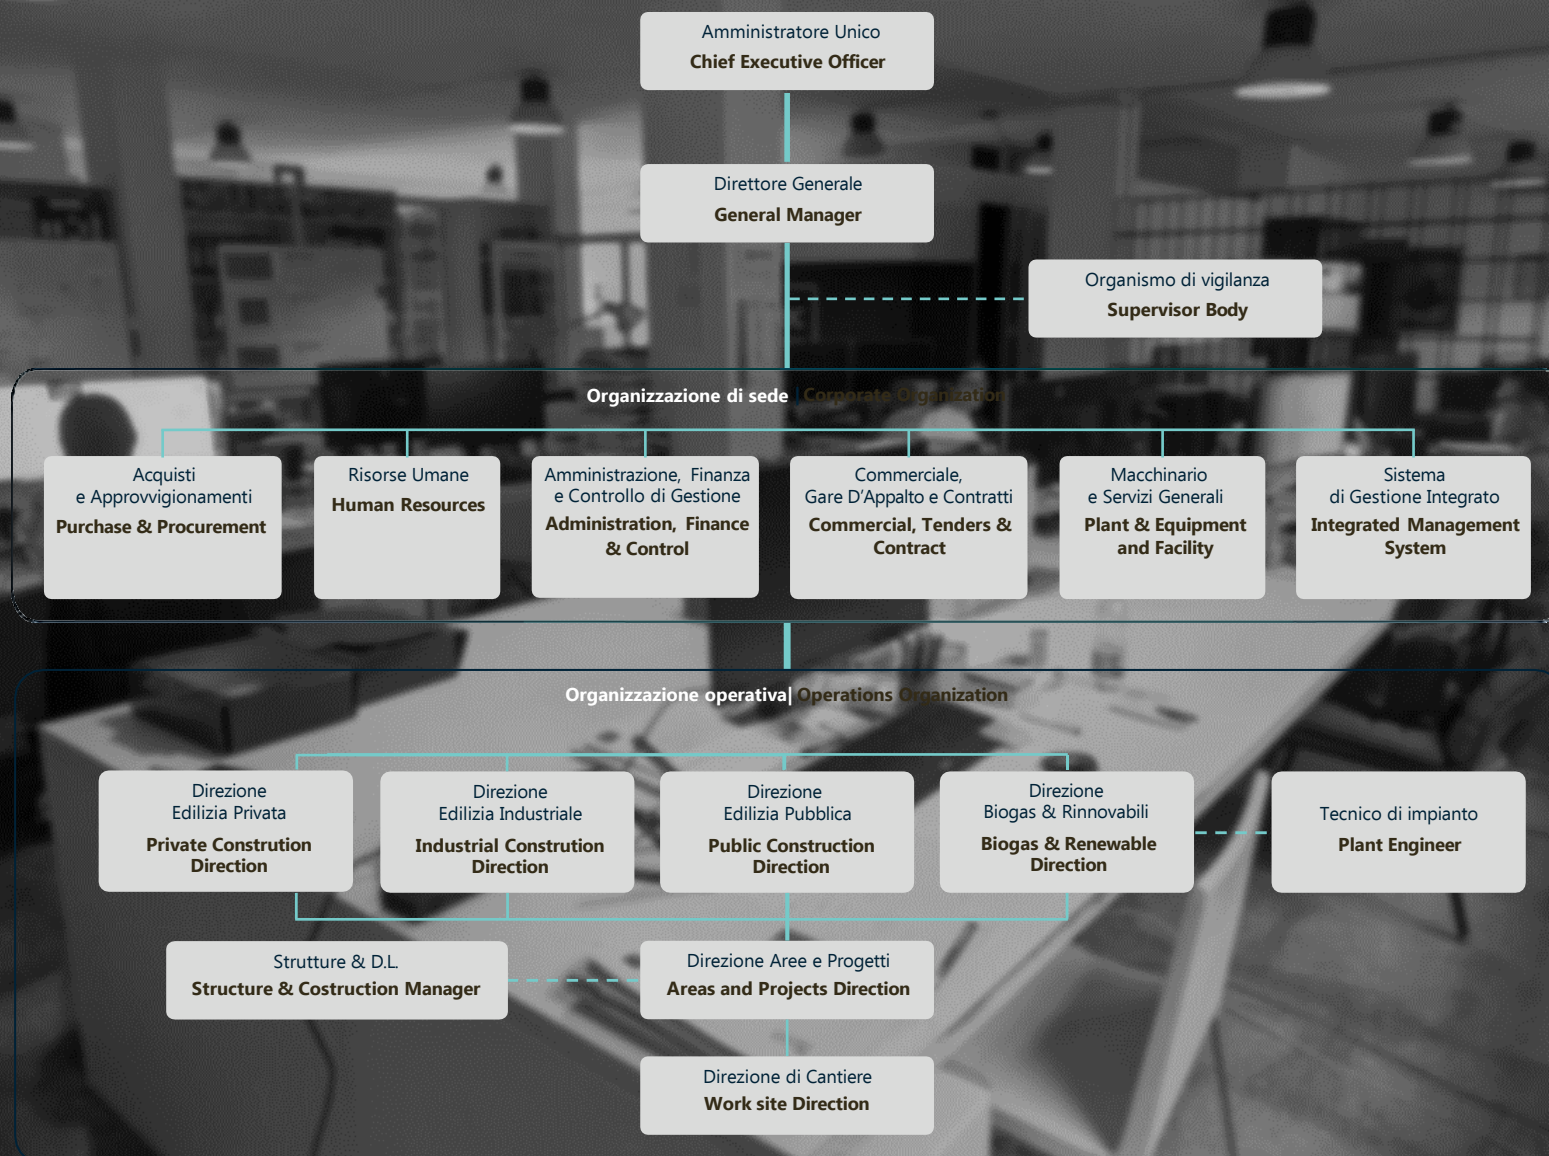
Amministratore Unico
Chief Executive Officer

Direttore Generale
General Manager

Organismo di vigilanza
Supervisor Body

Organizzazione di sede | Corporate Organization

Acquisti e Approvvigionamenti
Purchase & Procurement

Risorse Umane
Human Resources

Amministrazione, Finanza e Controllo di Gestione
Administration, Finance & Control

Commerciale, Gare D'Appalto e Contratti
Commercial, Tenders & Contract

Macchinario e Servizi Generali
Plant & Equipment and Facility

Sistema di Gestione Integrato
Integrated Management System

Organizzazione operativa| Operations Organization

Direzione Edilizia Privata
Private Constrution Direction

Direzione Edilizia Industriale
Industrial Constrution Direction

Direzione Edilizia Pubblica
Public Construction Direction

Direzione Biogas & Rinnovabili
Biogas & Renewable Direction

Tecnico di impianto
Plant Engineer

Strutture & D.L.
Structure & Costruction Manager

Direzione Aree e Progetti
Areas and Projects Direction

Direzione di Cantiere
Work site Direction